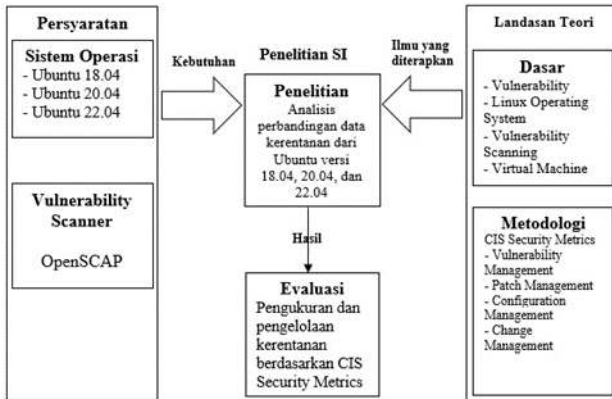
Persyaratan

Sistem Operasi
- Ubuntu 18.04
- Ubuntu 20.04
- Ubuntu 22.04

Vulnerability Scanner

OpenSCAP

Kebutuhan

Penelitian SI

Penelitian
Analisis perbandingan data kerentanan dari Ubuntu versi 18.04, 20.04, dan 22.04

Hasil

Evaluasi
Pengukuran dan pengelolaan kerentanan berdasarkan CIS Security Metrics

Ilmu yang diterapkan

Landasan Teori

Dasar
- Vulnerability
- Linux Operating System
- Vulnerability Scanning
- Virtual Machine

Metodologi
CIS Security Metrics
- Vulnerability Management
- Patch Management
- Configuration Management
- Change Management